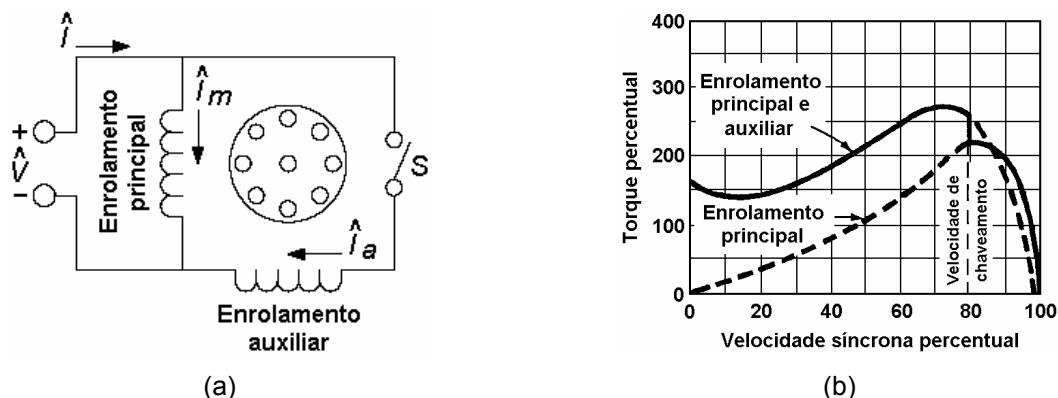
$\hat{I}$

$\hat{I}_m$

+

$\hat{V}$

-

Enrolamento principal

S

$\hat{I}_a$

Enrolamento auxiliar

(a)

400

300

200

100

0

Torque percentual

Enrolamento principal e auxiliar

Enrolamento principal

Velocidade de chaveamento

0 20 40 60 80 100

Velocidade síncrona percentual

(b)